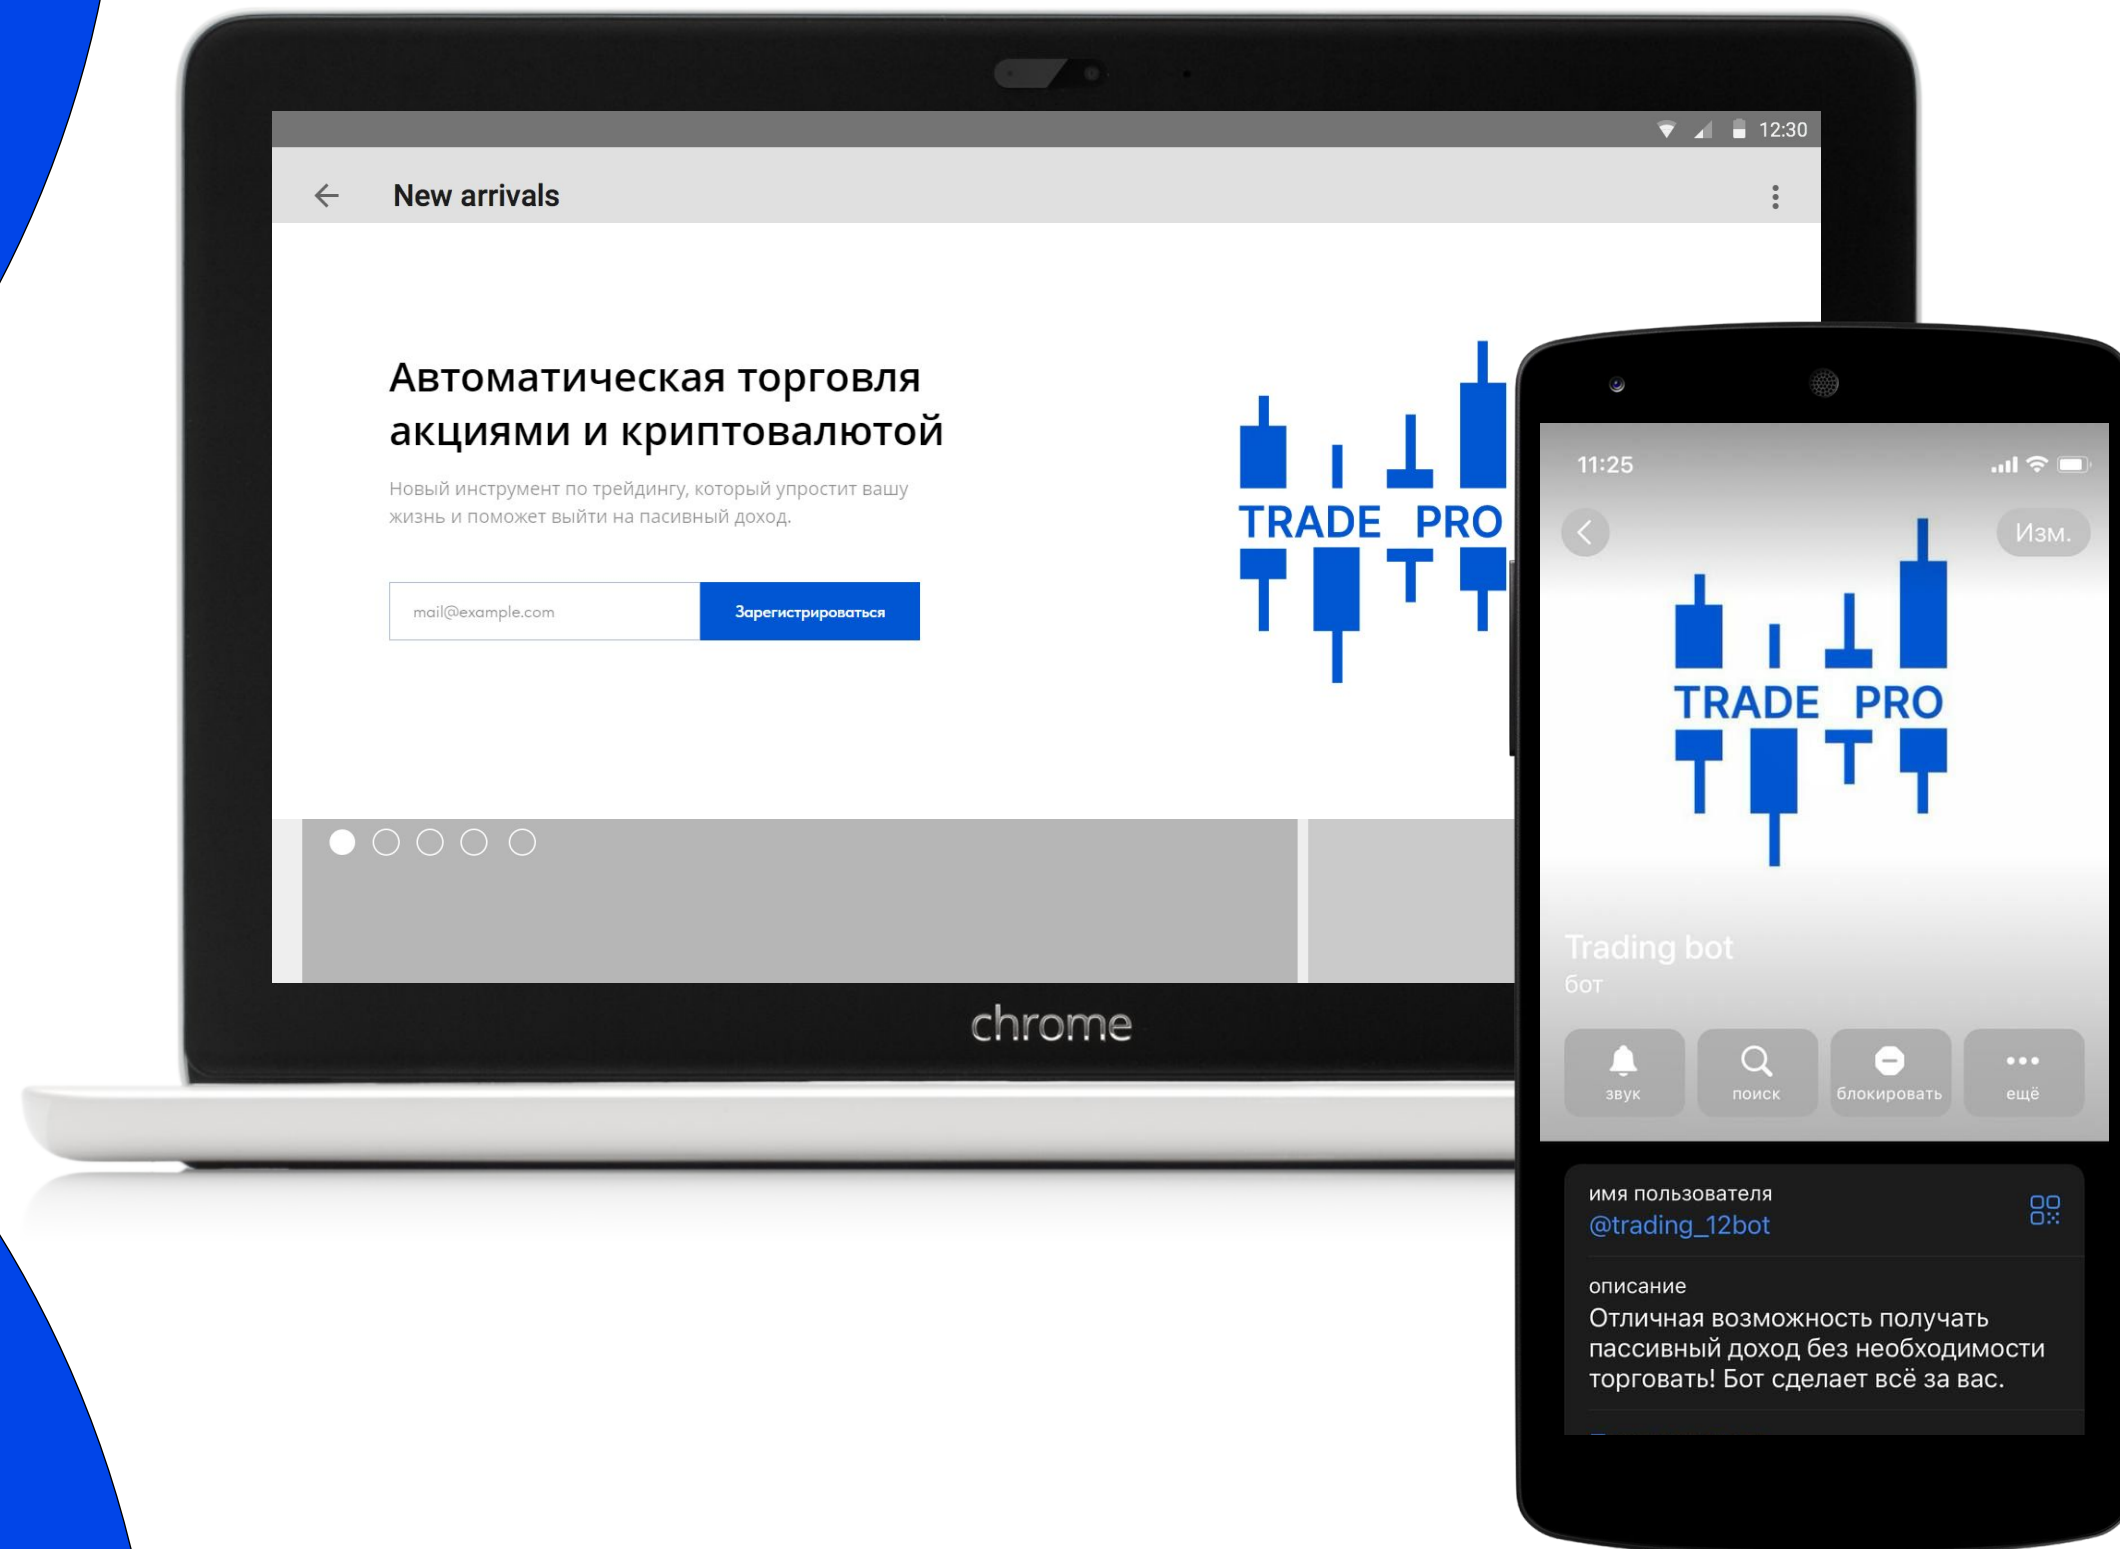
12:30

New arrivals

Автоматическая торговля акциями и криптовалютой

Новый инструмент по трейдингу, который упростит вашу жизнь и поможет выйти на пасивный доход.

mail@example.com

Зарегистрироваться

TRADE PRO

chrome

11:25

Изм.

TRADE PRO

Trading bot
бот

звук

поиск

блокировать

ещё

имя пользователя
@trading_12bot

описание
Отличная возможность получать пассивный доход без необходимости торговать! Бот сделает всё за вас.